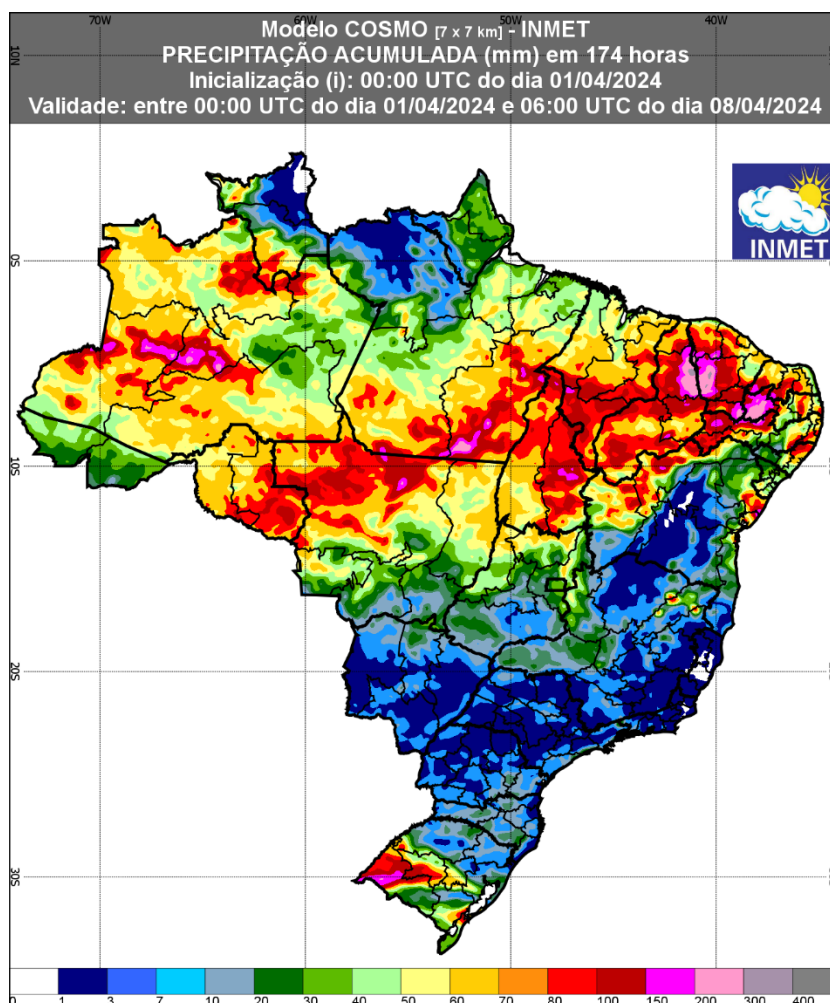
Modelo COSMO [7 x 7 km] - INMET
PRECIPITAÇÃO ACUMULADA (mm) em 174 horas
Inicialização (i): 00:00 UTC do dia 01/04/2024
Validade: entre 00:00 UTC do dia 01/04/2024 e 06:00 UTC do dia 08/04/2024

70W 60W 50W 40W
10N 0S 10S 20S 30S

INMET

0 1 3 7 10 20 30 40 50 60 70 80 100 150 200 300 400